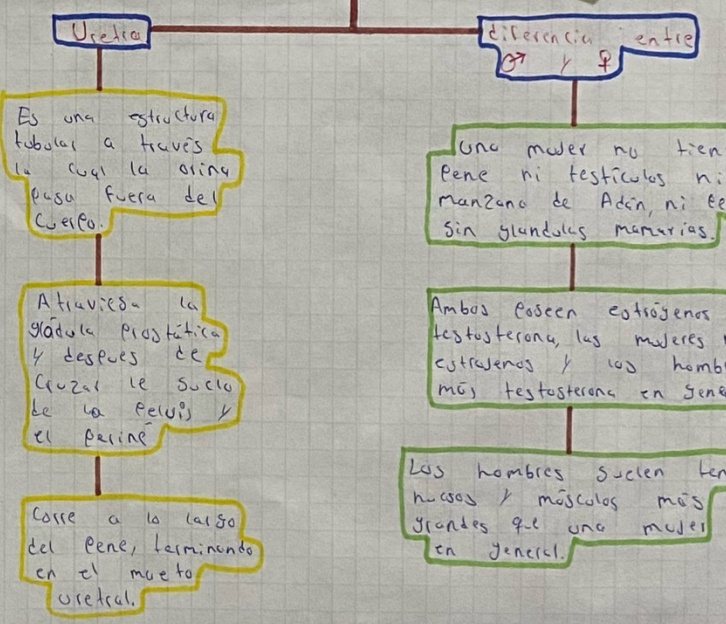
Uretra

Es una estructura tubular a través la cual la orina pasa fuera del cuerpo.

Atraviesa la glándula prostática y despues de cruzar le suelo de la pelvis y el periné

Corre a lo largo del pene, terminando en el mueto uretral.

diferencia entre ♂ y ♀

Una mujer no tien pene ni testiculos ni manzana de Adán, ni pe sin glandulas mamarias.

Ambos poseen estrógenos testosterona, las mujeres estrogenos y los homb más testosterona en gene

Los hombres suelen ten huesos y músculos más grandes que una mujer en general.